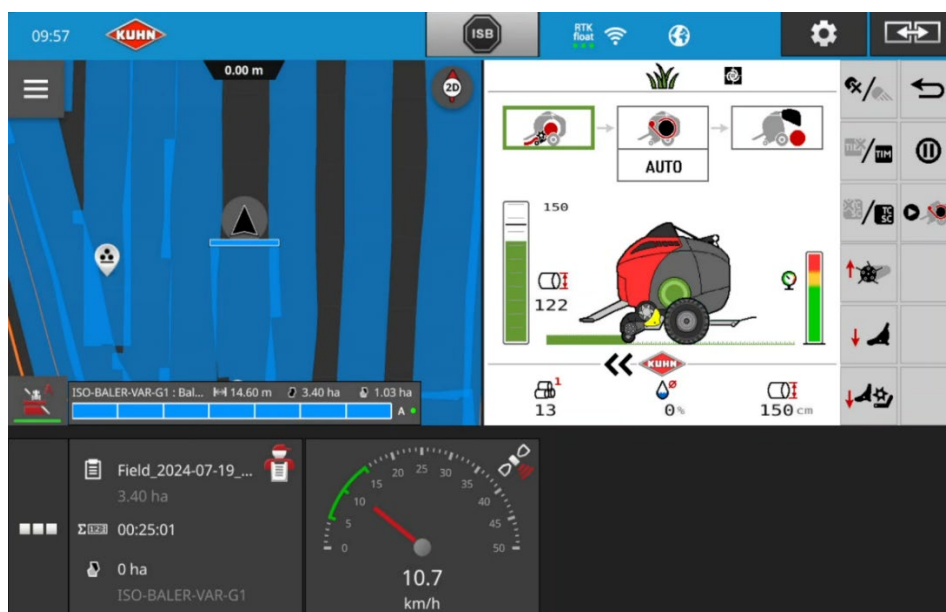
09:57 KUHN ISB RTK float

0.00 m

2D

ISO-BALER-VAR-G1 : Bal... 14.60 m 3.40 ha 1.03 ha

A

AUTO

150

122

KUHN

1
13

0%

150 cm

TIM

TC SC

Field_2024-07-19_...
3.40 ha

00:25:01

0 ha
ISO-BALER-VAR-G1

0 5 10 15 20 25 30 35 40 45 50

10.7
km/h